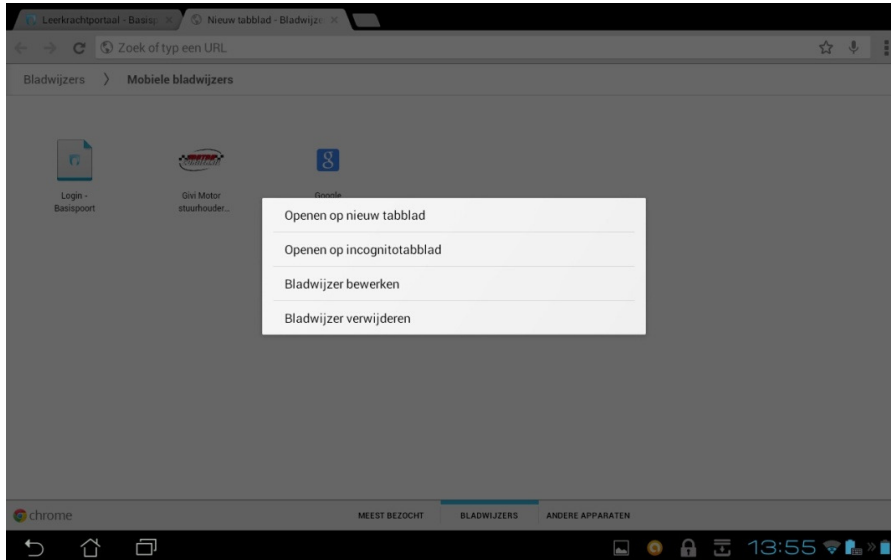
Leerkrachtportaal - Basisp ×
Nieuw tabblad - Bladwijze ×

Zoek of typ een URL

Bladwijzers 〉 Mobiele bladwijzers

Login - Basispoort

Givi Motor stuurhouder...

Google

Openen op nieuw tabblad

Openen op incognitotabblad

Bladwijzer bewerken

Bladwijzer verwijderen

chrome

MEEST BEZOCHT

BLADWIJZERS

ANDERE APPARATEN

13:55